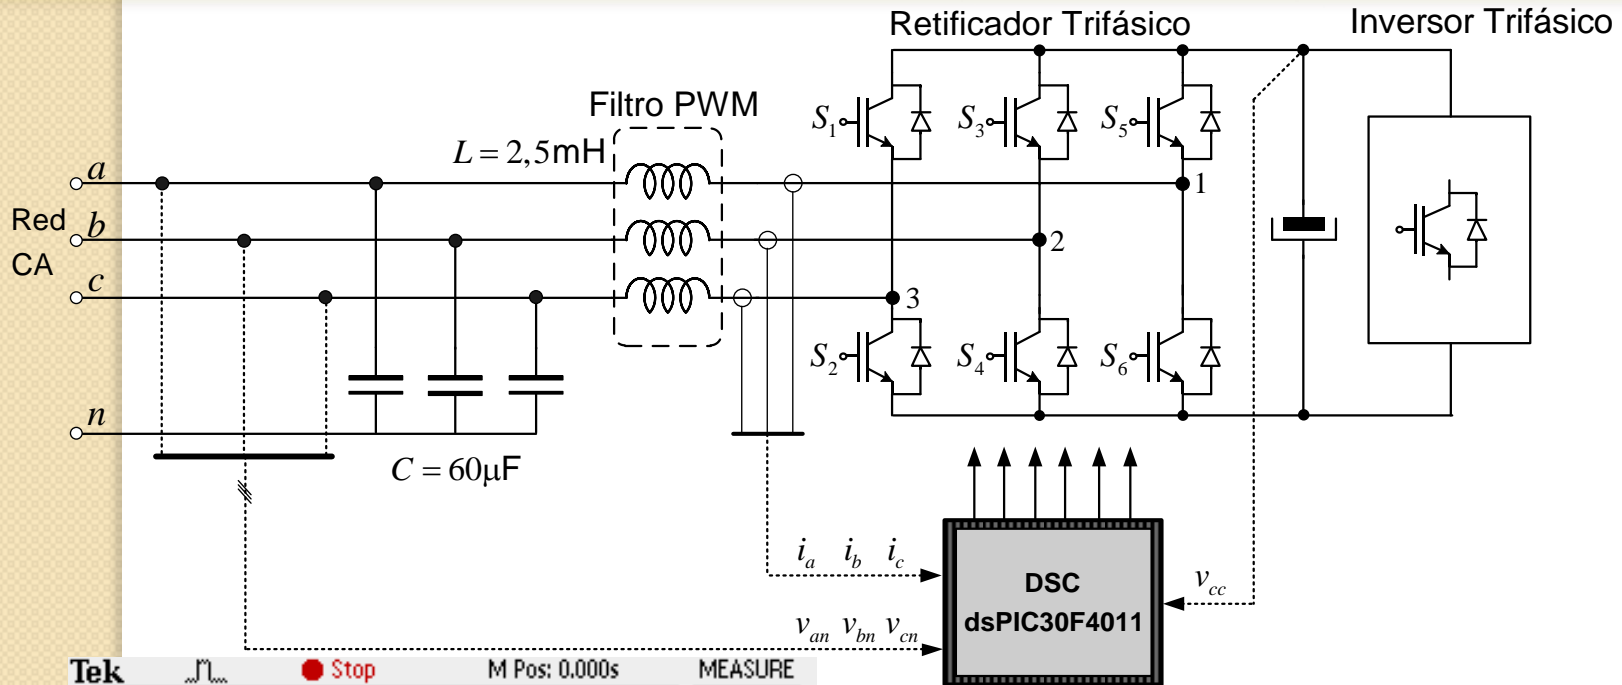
Retificador Trifásico

Inversor Trifásico

Filtro PWM

$L = 2{,}5$mH

$S_1$ $S_3$ $S_5$

$a$

Red

$b$

CA

$c$

1

2

3

$S_2$ $S_4$ $S_6$

$n$

$C = 60\mu$F

$i_a$ $i_b$ $i_c$

DSC
dsPIC30F4011

$v_{cc}$

$v_{an}$ $v_{bn}$ $v_{cn}$

Tek

Stop

M Pos: 0.000s

MEASURE